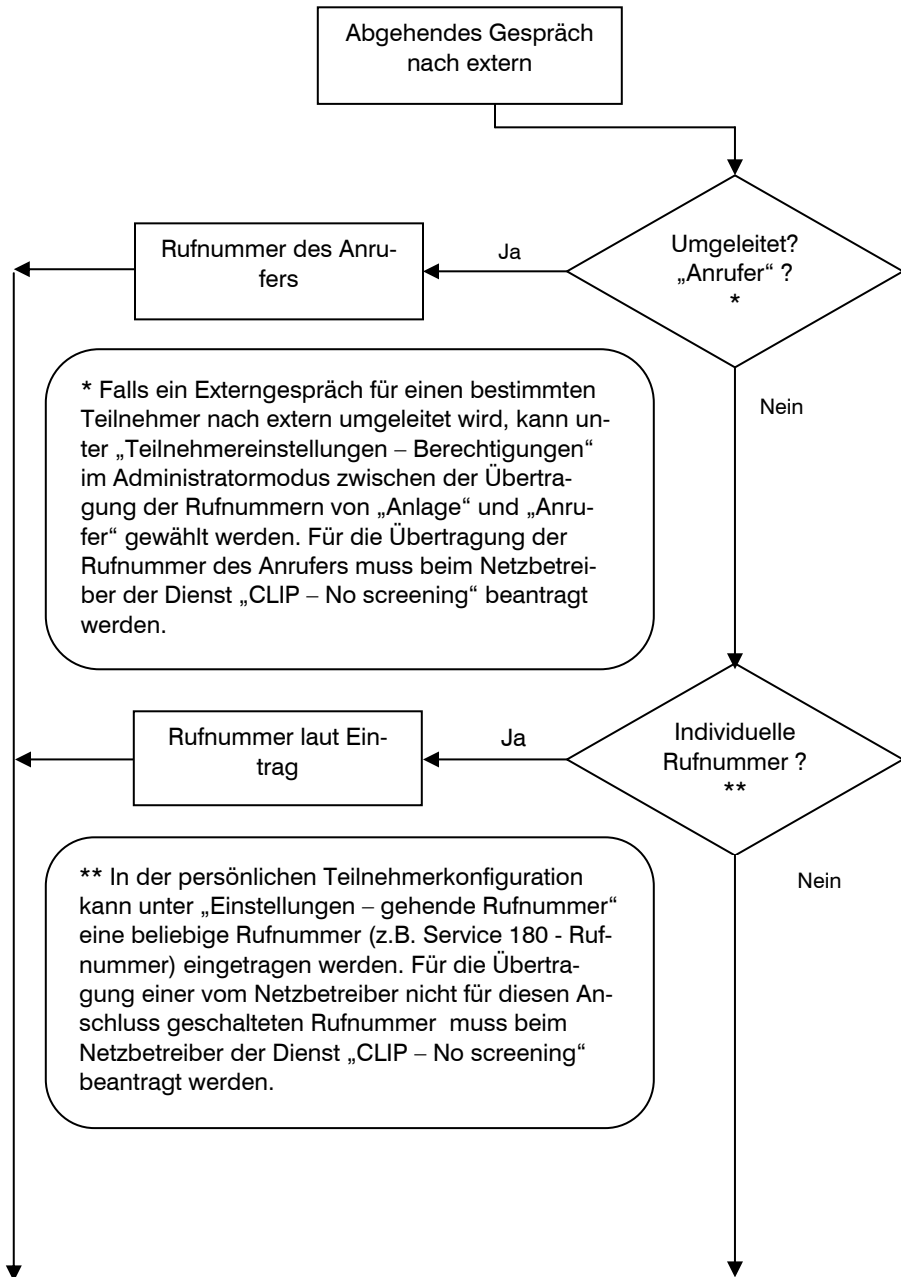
Abgehendes Gespräch nach extern

Umgeleitet? „Anrufer" ? *

Ja

Rufnummer des Anrufers

Nein

* Falls ein Externgespräch für einen bestimmten Teilnehmer nach extern umgeleitet wird, kann unter „Teilnehmereinstellungen – Berechtigungen" im Administratormodus zwischen der Übertragung der Rufnummern von „Anlage" und „Anrufer" gewählt werden. Für die Übertragung der Rufnummer des Anrufers muss beim Netzbetreiber der Dienst „CLIP – No screening" beantragt werden.

Individuelle Rufnummer ? **

Ja

Rufnummer laut Eintrag

Nein

** In der persönlichen Teilnehmerkonfiguration kann unter „Einstellungen – gehende Rufnummer" eine beliebige Rufnummer (z.B. Service 180 - Rufnummer) eingetragen werden. Für die Übertragung einer vom Netzbetreiber nicht für diesen Anschluss geschalteten Rufnummer muss beim Netzbetreiber der Dienst „CLIP – No screening" beantragt werden.